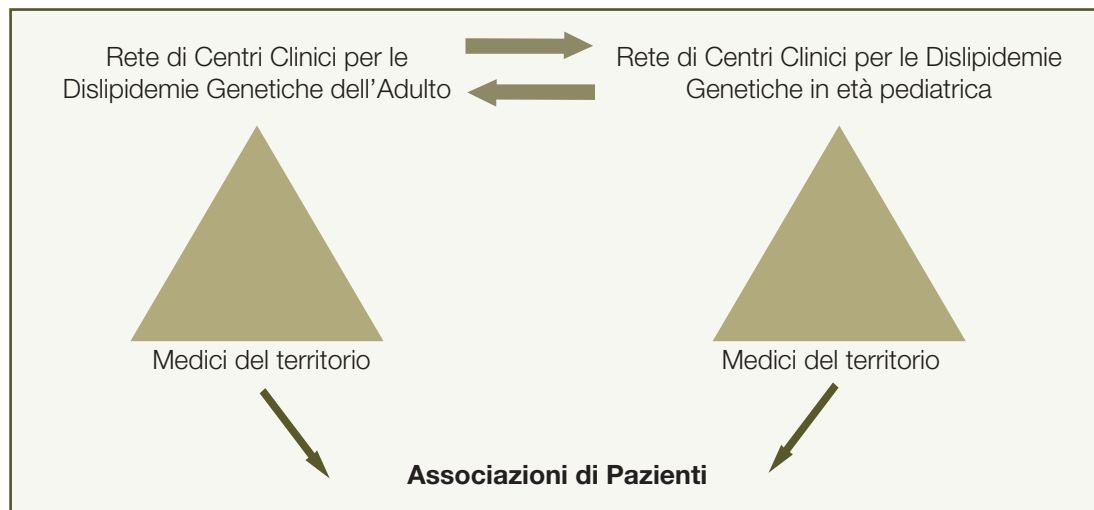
Rete di Centri Clinici per le Dislipidemie Genetiche dell’Adulto

Rete di Centri Clinici per le Dislipidemie Genetiche in età pediatrica

Medici del territorio

Medici del territorio

**Associazioni di Pazienti**